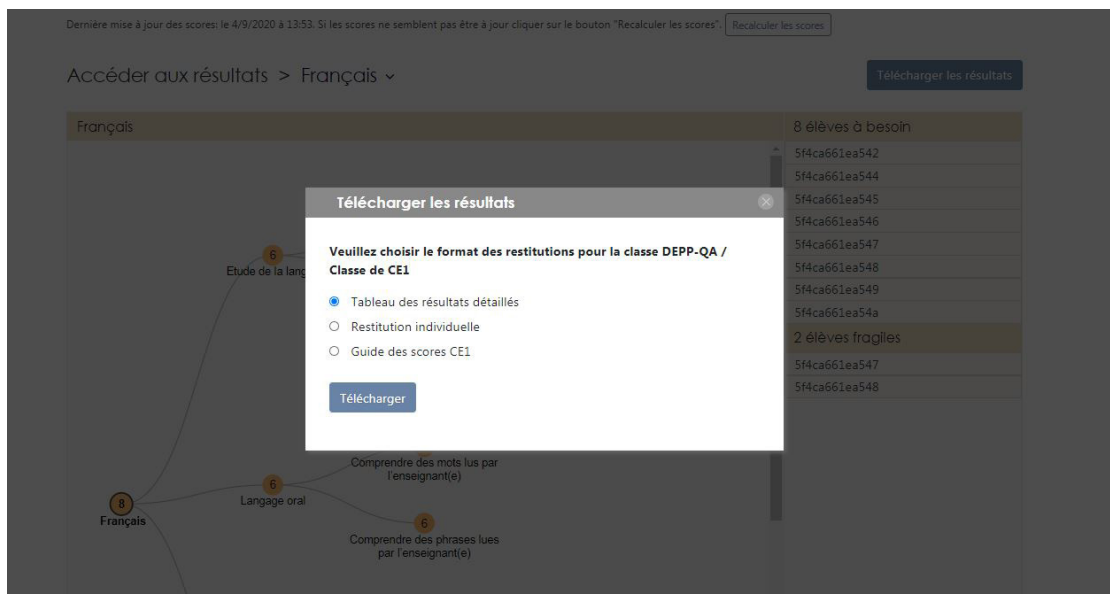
Dernière mise à jour des scores: le 4/9/2020 à 13:53. Si les scores ne semblent pas être à jour cliquer sur le bouton "Recalculer les scores". Recalculer les scores

Accéder aux résultats > Français

Télécharger les résultats

Français

8 élèves à besoin
5f4ca661ea542
5f4ca661ea544
5f4ca661ea545
5f4ca661ea546
5f4ca661ea547
5f4ca661ea548
5f4ca661ea549
5f4ca661ea54a

2 élèves fragiles
5f4ca661ea547
5f4ca661ea548

Télécharger les résultats

Veuillez choisir le format des restitutions pour la classe DEPP-QA / Classe de CE1

Tableau des résultats détaillés
Restitution individuelle
Guide des scores CE1

Télécharger

6
Etude de la lang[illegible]

8
Français

6
Langage oral

Comprendre des mots lus par l'enseignant(e)

6
Comprendre des phrases lues par l'enseignant(e)